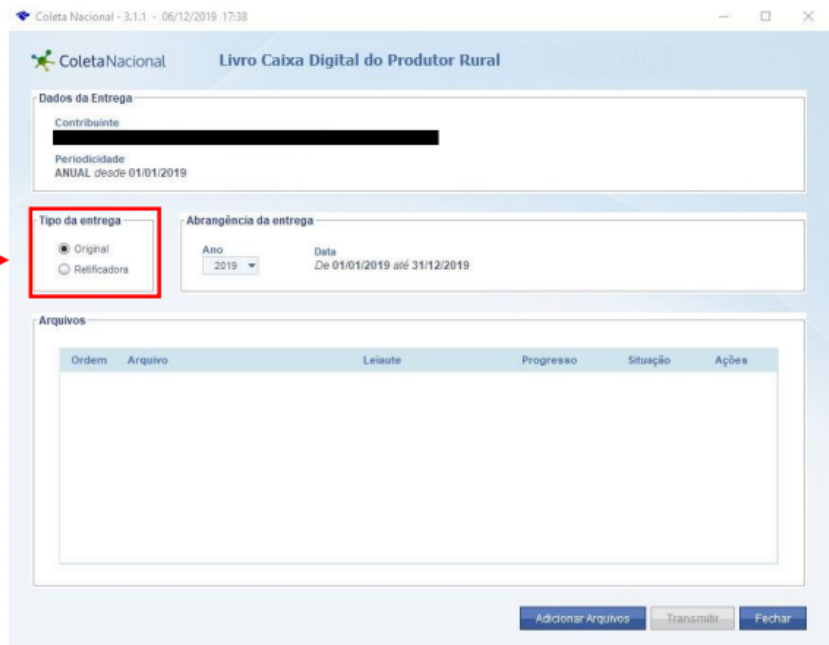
Coleta Nacional - 3.1.1 - 06/12/2019 17:38

ColetaNacional

Livro Caixa Digital do Produtor Rural

Dados da Entrega

Contribuinte

Periodicidade
ANUAL desde 01/01/2019

Tipo da entrega

Original
Retificadora

Abrangência da entrega

Ano
2019

Data
De 01/01/2019 até 31/12/2019

Arquivos

| Ordem | Arquivo | Leiaute | Progresso | Situação | Ações |
|---|---|---|---|---|---|

Adicionar Arquivos
Transmitir
Fechar